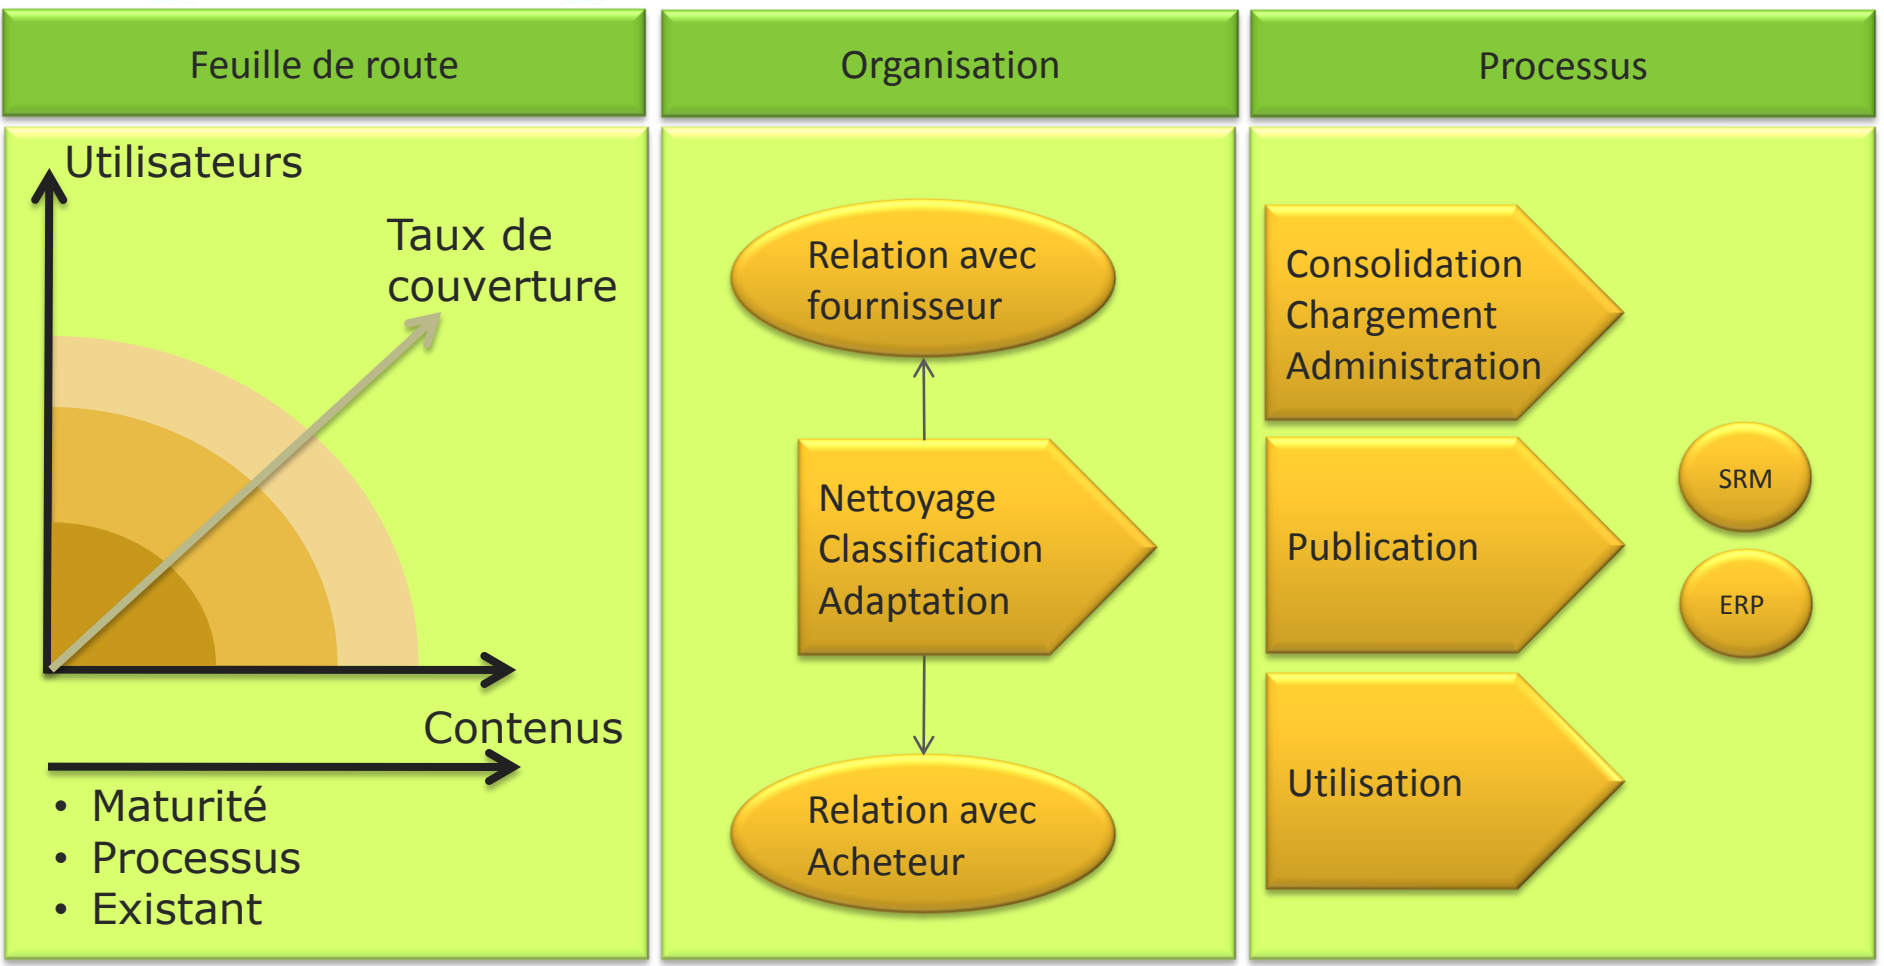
Feuille de route

Utilisateurs

Taux de couverture

Contenus

• Maturité
• Processus
• Existant

Organisation

Relation avec fournisseur

Nettoyage
Classification
Adaptation

Relation avec Acheteur

Processus

Consolidation
Chargement
Administration

Publication

Utilisation

SRM

ERP